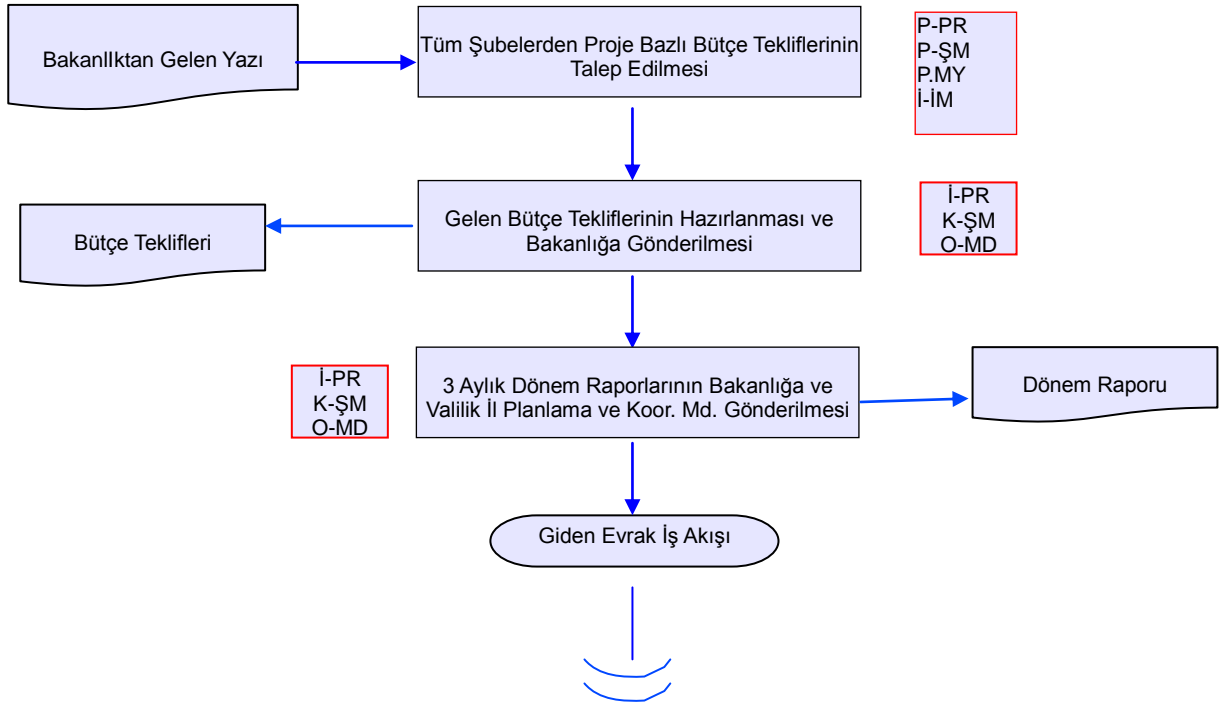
Bakanllktan Gelen Yazı

Tüm Şubelerden Proje Bazlı Bütçe Tekliflerinin Talep Edilmesi

P-PR
P-ŞM
P.MY
İ-İM

Bütçe Teklifleri

Gelen Bütçe Tekliflerinin Hazırlanması ve Bakanlığa Gönderilmesi

İ-PR
K-ŞM
O-MD

İ-PR
K-ŞM
O-MD

3 Aylık Dönem Raporlarının Bakanlığa ve Valilik İl Planlama ve Koor. Md. Gönderilmesi

Dönem Raporu

Giden Evrak İş Akışı